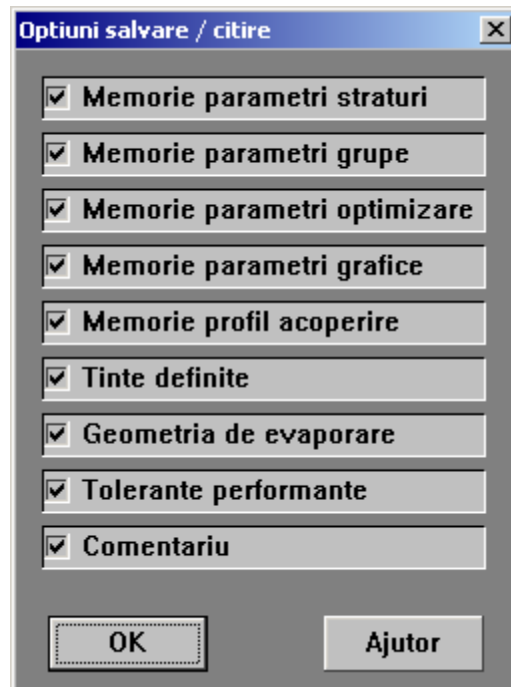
Optiuni salvare / citire

☑ Memorie parametri straturi
☑ Memorie parametri grupe
☑ Memorie parametri optimizare
☑ Memorie parametri grafice
☑ Memorie profil acoperire
☑ Tinte definite
☑ Geometria de evaporare
☑ Tolerante performante
☑ Comentariu

OK
Ajutor